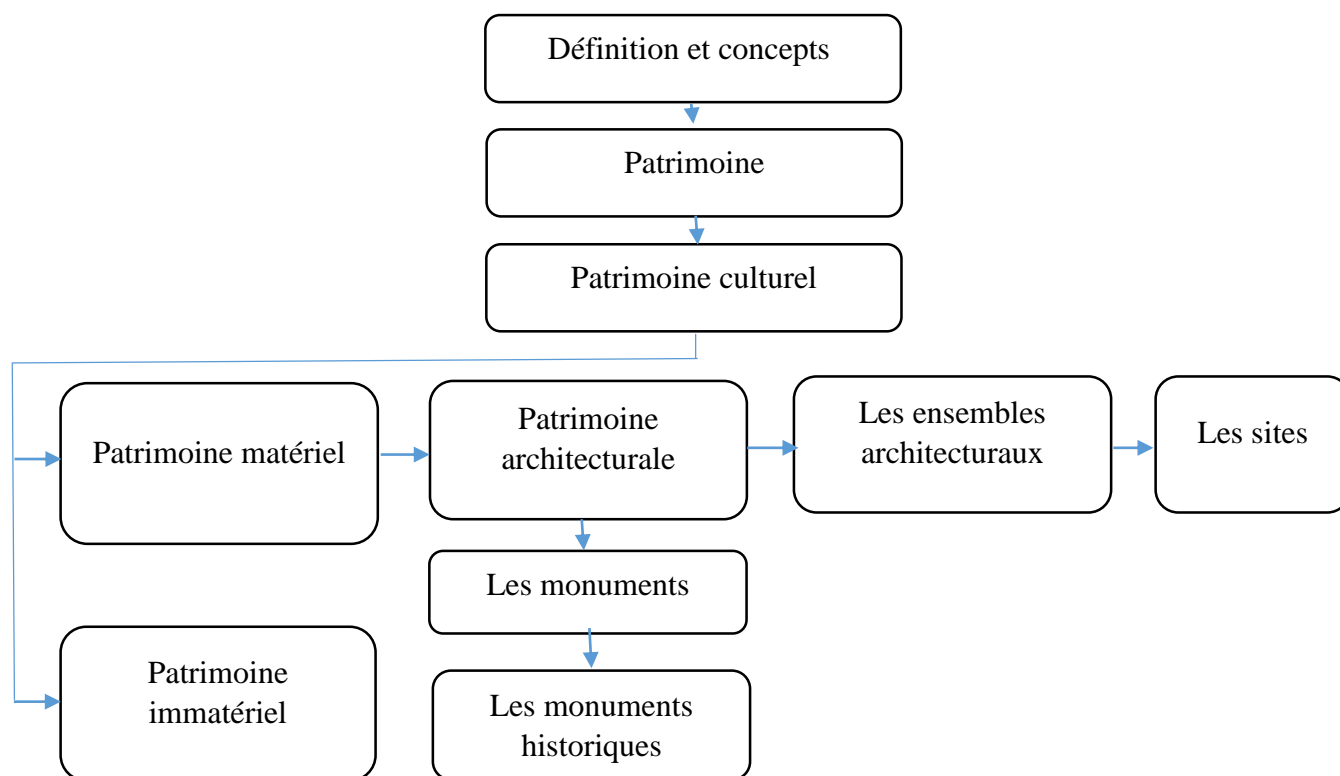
Définition et concepts

Patrimoine

Patrimoine culturel

Patrimoine matériel

Patrimoine architecturale

Les ensembles architecturaux

Les sites

Les monuments

Les monuments historiques

Patrimoine immatériel